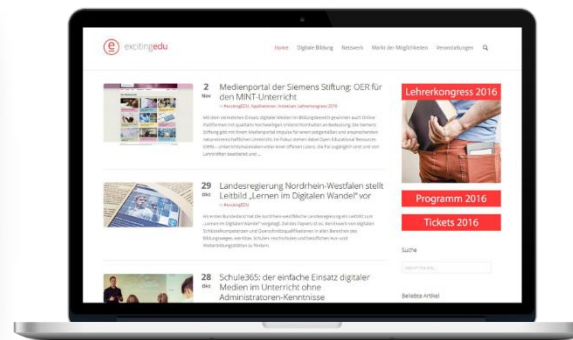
excitingedu

Home Digitale Bildung Netzwerk Markt der Möglichkeiten Veranstaltungen

2 Nov
Medienportal der Siemens Stiftung: OER für den MINT-Unterricht

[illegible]

29 Okt
Landesregierung Nordrhein-Westfalen stellt Leitbild „Lernen im Digitalen Wandel" vor

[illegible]

28 Okt
Schule365: der einfache Einsatz digitaler Medien im Unterricht ohne Administratoren-Kenntnisse

Lehrerkongress 2016

Programm 2016

Tickets 2016

Suche

Beliebte Artikel